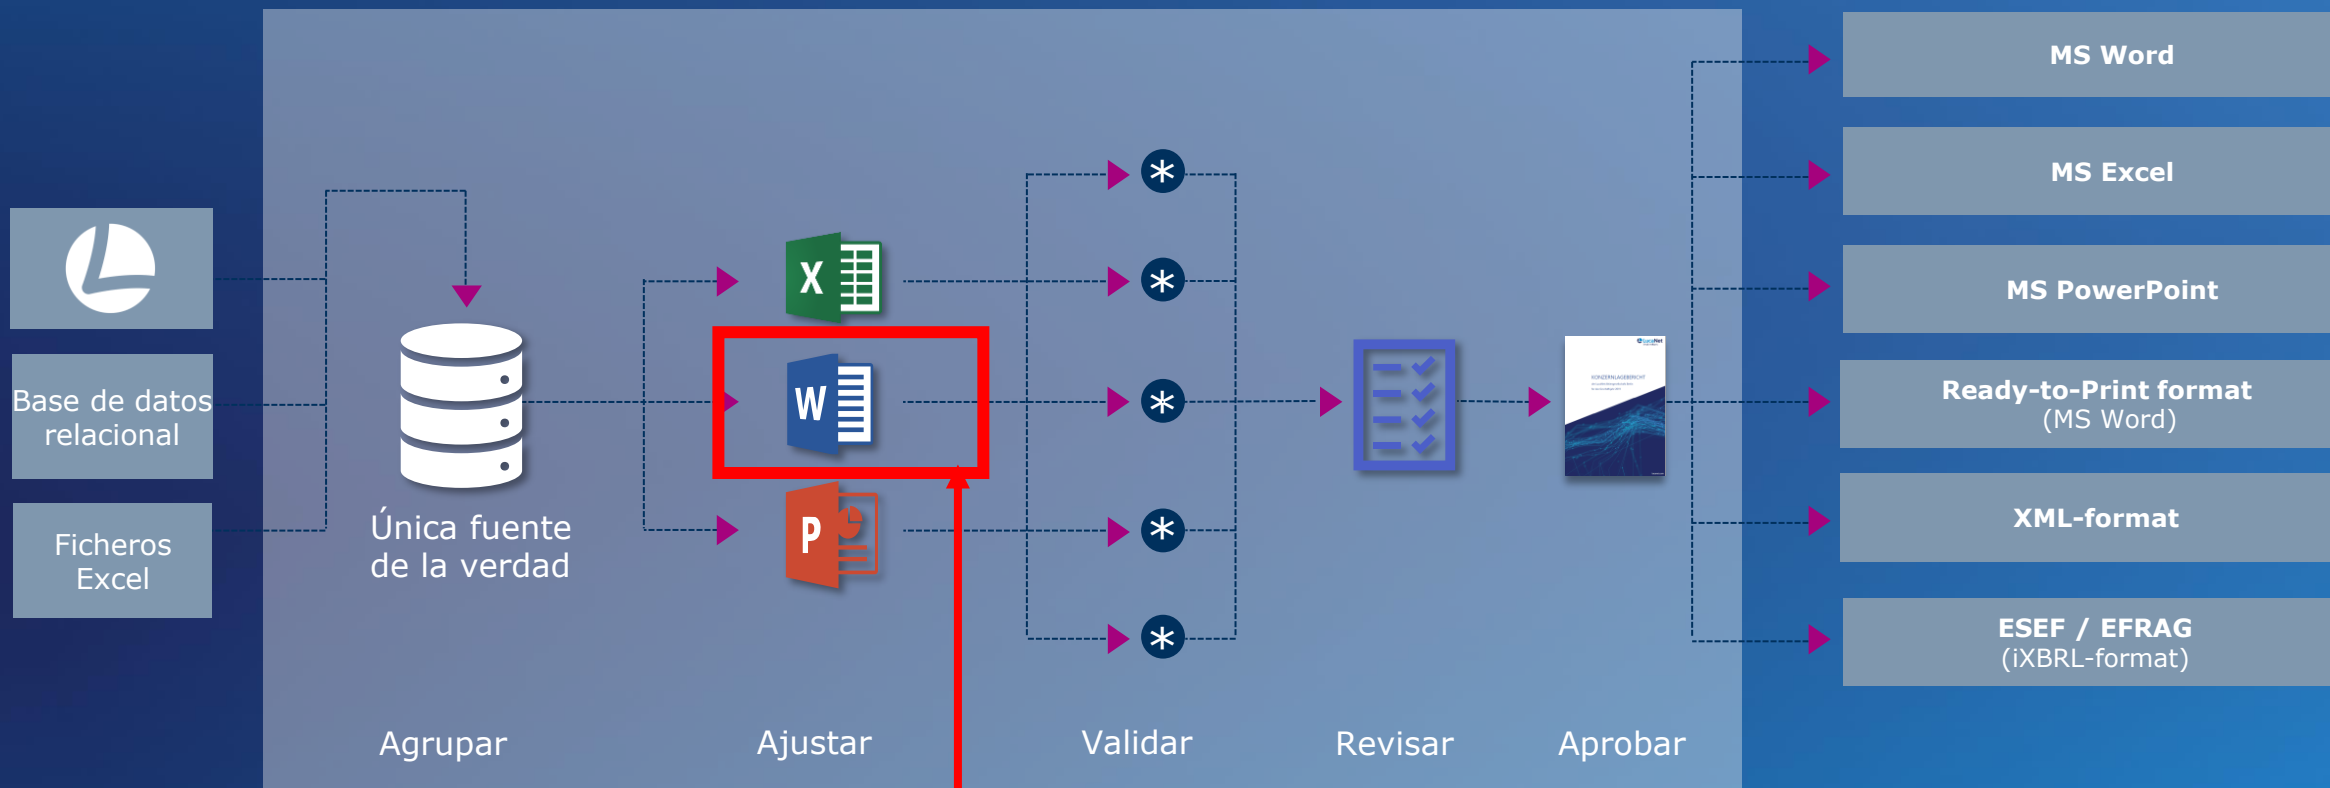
Base de datos relacional

Ficheros Excel

Única fuente de la verdad

X

W

P

MS Word

MS Excel

MS PowerPoint

Ready-to-Print format (MS Word)

XML-format

ESEF / EFRAG (iXBRL-format)

Agrupar

Ajustar

Validar

Revisar

Aprobar